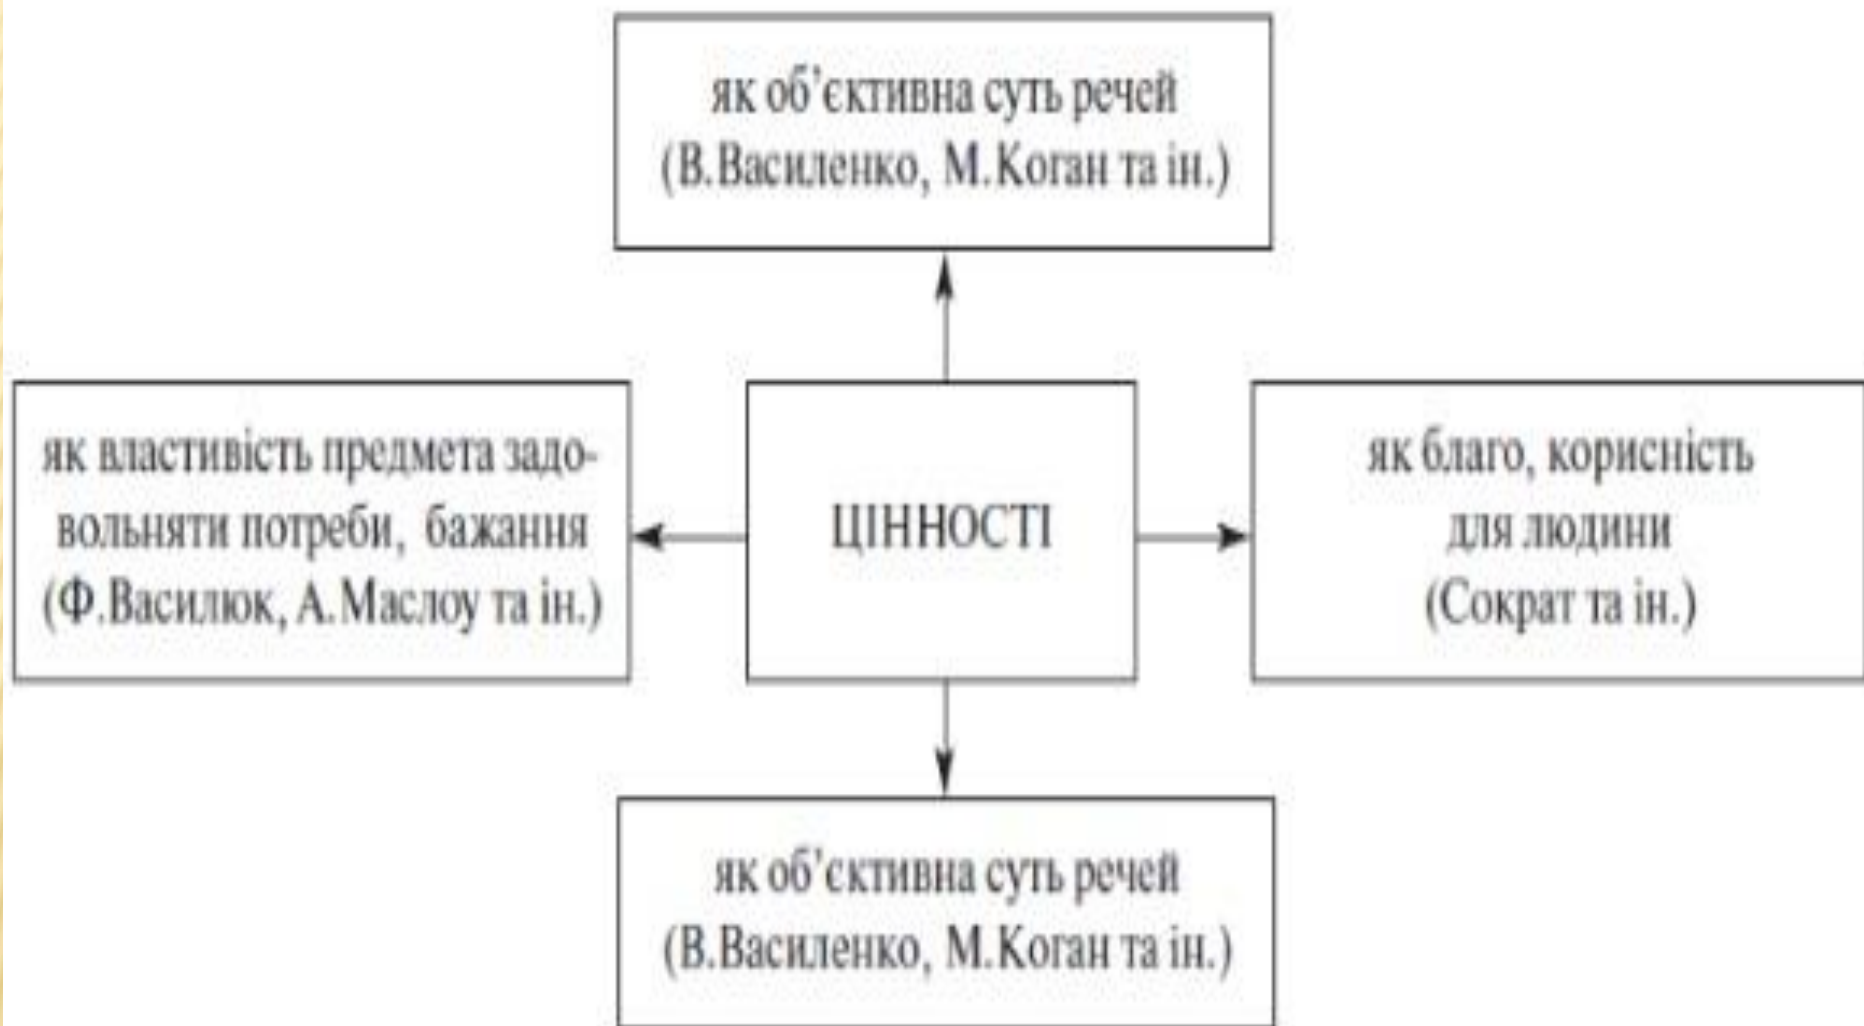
як об'єктивна суть речей (В.Василенко, М.Коган та ін.)

як властивість предмета задовольняти потреби, бажання (Ф.Василюк, А.Маслоу та ін.)

ЦІННОСТІ

як благо, корисність для людини (Сократ та ін.)

як об'єктивна суть речей (В.Василенко, М.Коган та ін.)